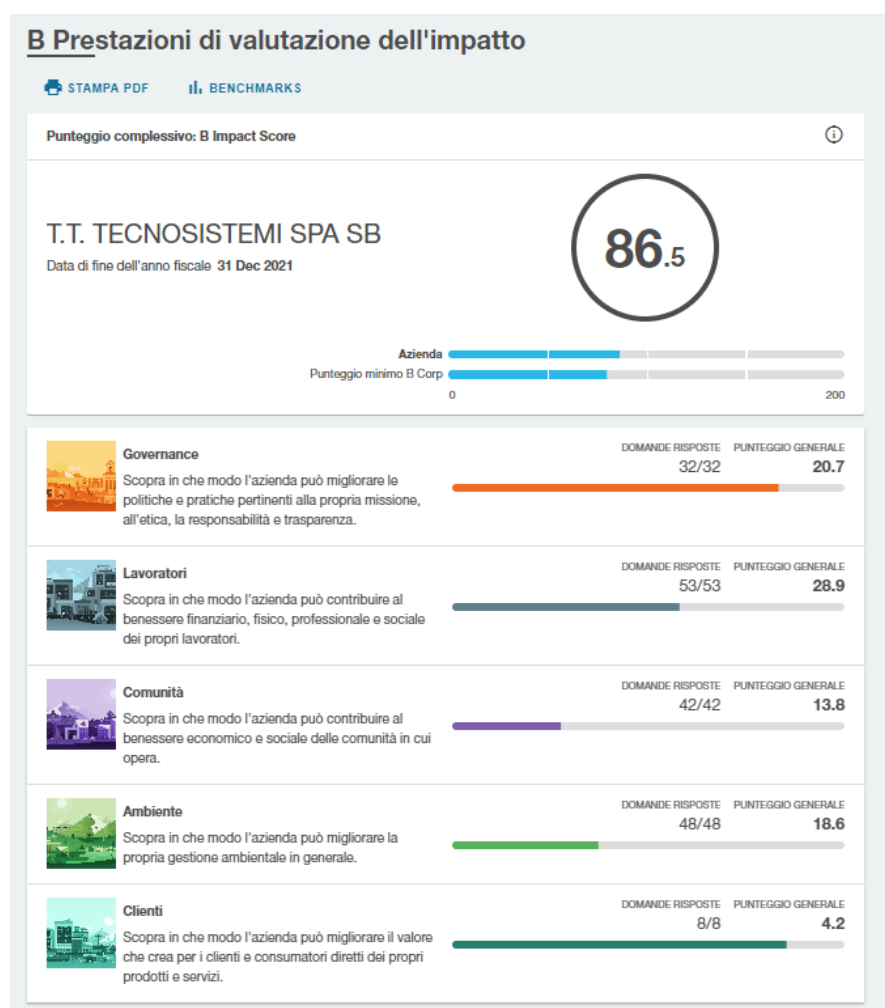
B Prestazioni di valutazione dell'impatto

STAMPA PDF   BENCHMARKS

Punteggio complessivo: B Impact Score

T.T. TECNOSISTEMI SPA SB
Data di fine dell'anno fiscale 31 Dec 2021

86.5

Azienda
Punteggio minimo B Corp
0
200

Governance
Scopra in che modo l'azienda può migliorare le politiche e pratiche pertinenti alla propria missione, all'etica, la responsabilità e trasparenza.
DOMANDE RISPOSTE 32/32
PUNTEGGIO GENERALE 20.7

Lavoratori
Scopra in che modo l'azienda può contribuire al benessere finanziario, fisico, professionale e sociale dei propri lavoratori.
DOMANDE RISPOSTE 53/53
PUNTEGGIO GENERALE 28.9

Comunità
Scopra in che modo l'azienda può contribuire al benessere economico e sociale delle comunità in cui opera.
DOMANDE RISPOSTE 42/42
PUNTEGGIO GENERALE 13.8

Ambiente
Scopra in che modo l'azienda può migliorare la propria gestione ambientale in generale.
DOMANDE RISPOSTE 48/48
PUNTEGGIO GENERALE 18.6

Clienti
Scopra in che modo l'azienda può migliorare il valore che crea per i clienti e consumatori diretti dei propri prodotti e servizi.
DOMANDE RISPOSTE 8/8
PUNTEGGIO GENERALE 4.2